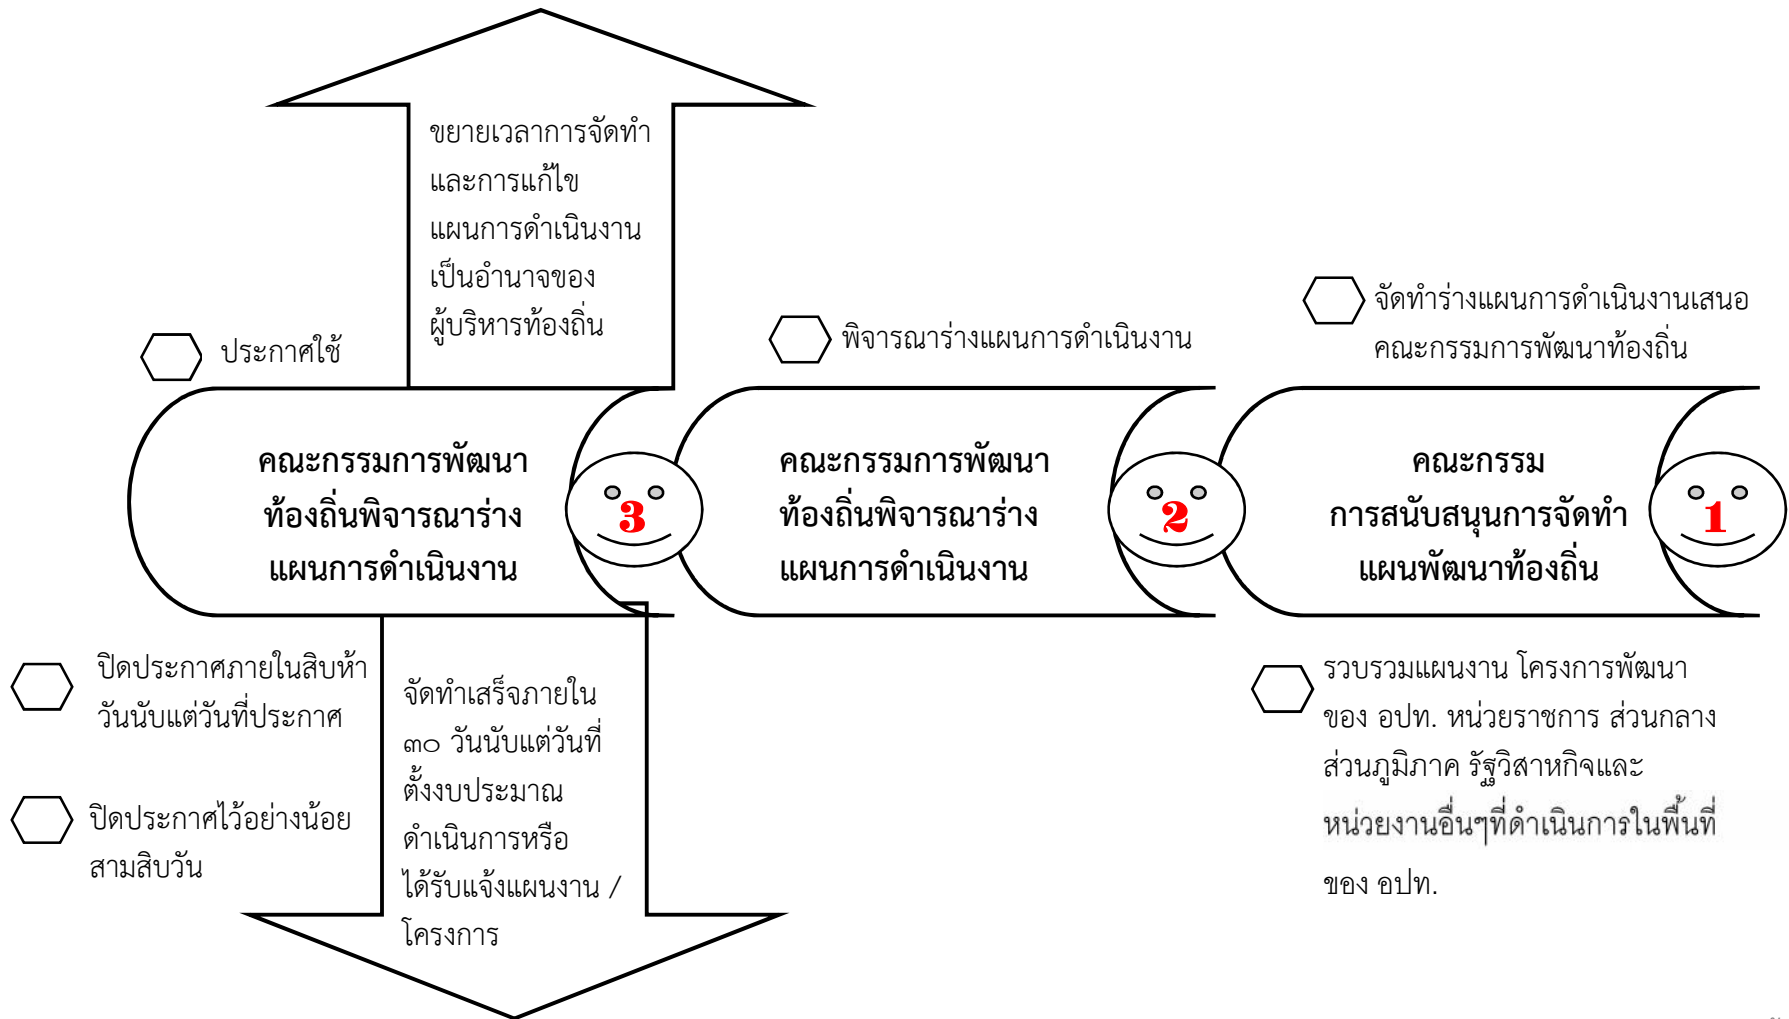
ขยายเวลาการจัดทำและการแก้ไขแผนการดำเนินงานเป็นอำนาจของผู้บริหารท้องถิ่น

ประกาศใช้

พิจารณาร่างแผนการดำเนินงาน

จัดทำร่างแผนการดำเนินงานเสนอคณะกรรมการพัฒนาท้องถิ่น

คณะกรรมการพัฒนาท้องถิ่นพิจารณาร่างแผนการดำเนินงาน

3

คณะกรรมการพัฒนาท้องถิ่นพิจารณาร่างแผนการดำเนินงาน

2

คณะกรรมการสนับสนุนการจัดทำแผนพัฒนาท้องถิ่น

1

ปิดประกาศภายในสิบห้าวันนับแต่วันที่ประกาศ

ปิดประกาศไว้อย่างน้อยสามสิบวัน

จัดทำเสร็จภายใน ๓๐ วันนับแต่วันที่ตั้งงบประมาณดำเนินการหรือได้รับแจ้งแผนงาน / โครงการ

รวบรวมแผนงาน โครงการพัฒนาของ อปท. หน่วยราชการ ส่วนกลาง ส่วนภูมิภาค รัฐวิสาหกิจและหน่วยงานอื่นๆที่ดำเนินการในพื้นที่ของ อปท.